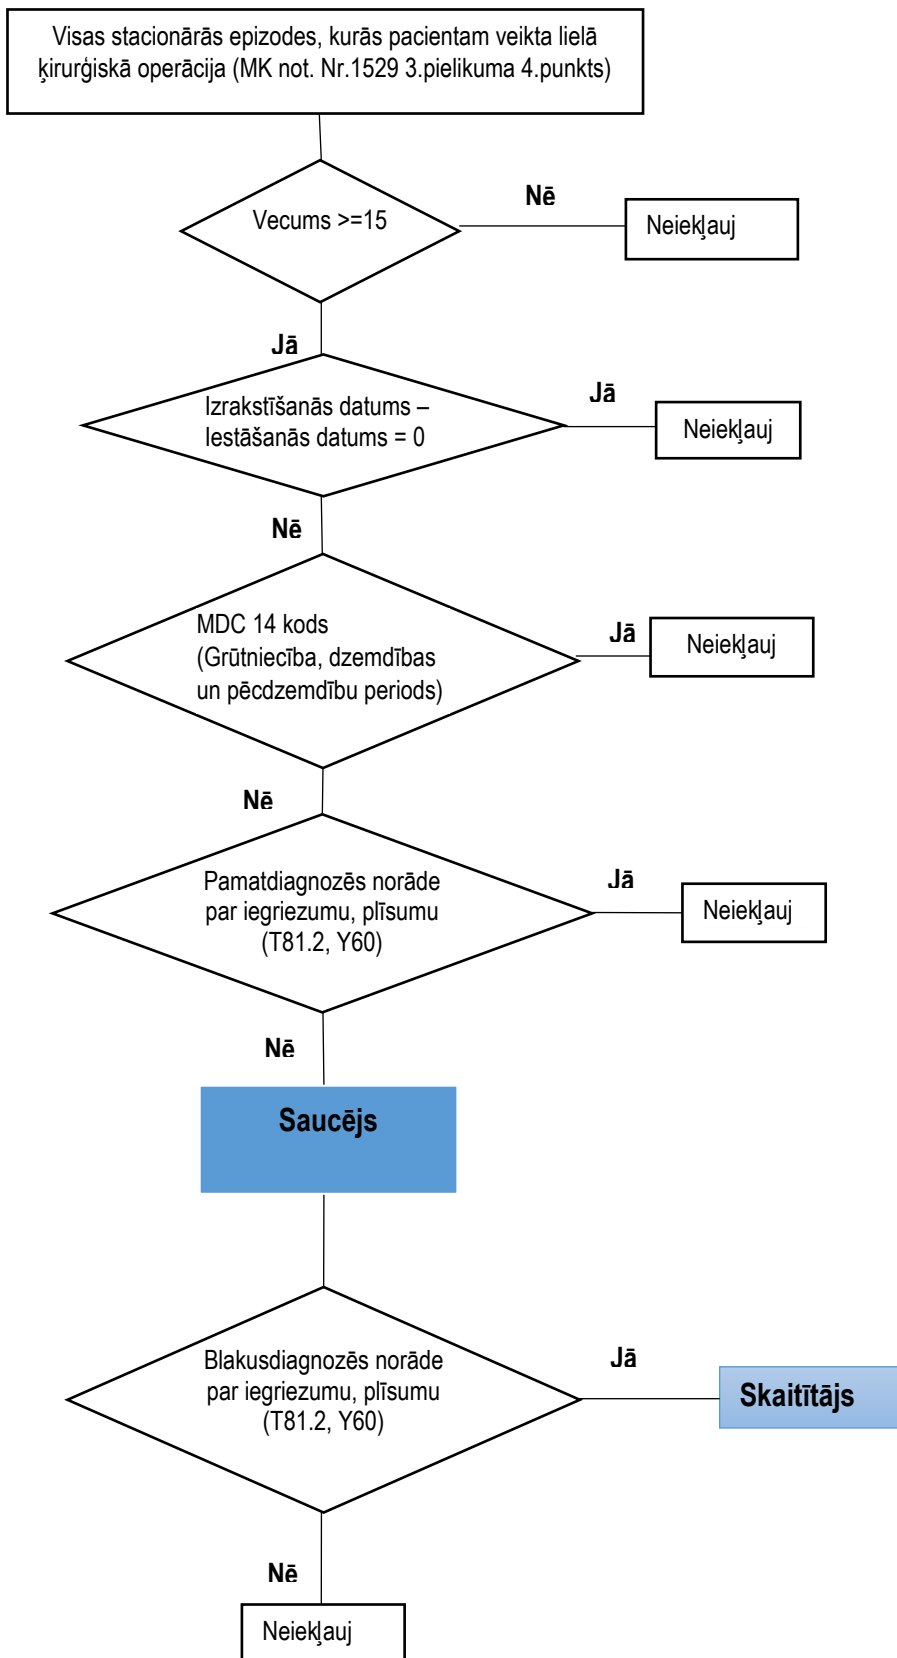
Visas stacionārās epizodes, kurās pacientam veikta lielā ķirurģiskā operācija (MK not. Nr.1529 3.pielikuma 4.punkts)

Vecums >=15

Nē

Neiekļauj

Jā

Izrakstīšanās datums – Iestāšanās datums = 0

Jā

Neiekļauj

Nē

MDC 14 kods (Grūtniecība, dzemdības un pēcdzemdību periods)

Jā

Neiekļauj

Nē

Pamatdiagnozēs norāde par iegriezumu, plīsumu (T81.2, Y60)

Jā

Neiekļauj

Nē

Saucējs

Blakusdiagnozēs norāde par iegriezumu, plīsumu (T81.2, Y60)

Jā

Skaitītājs

Nē

Neiekļauj